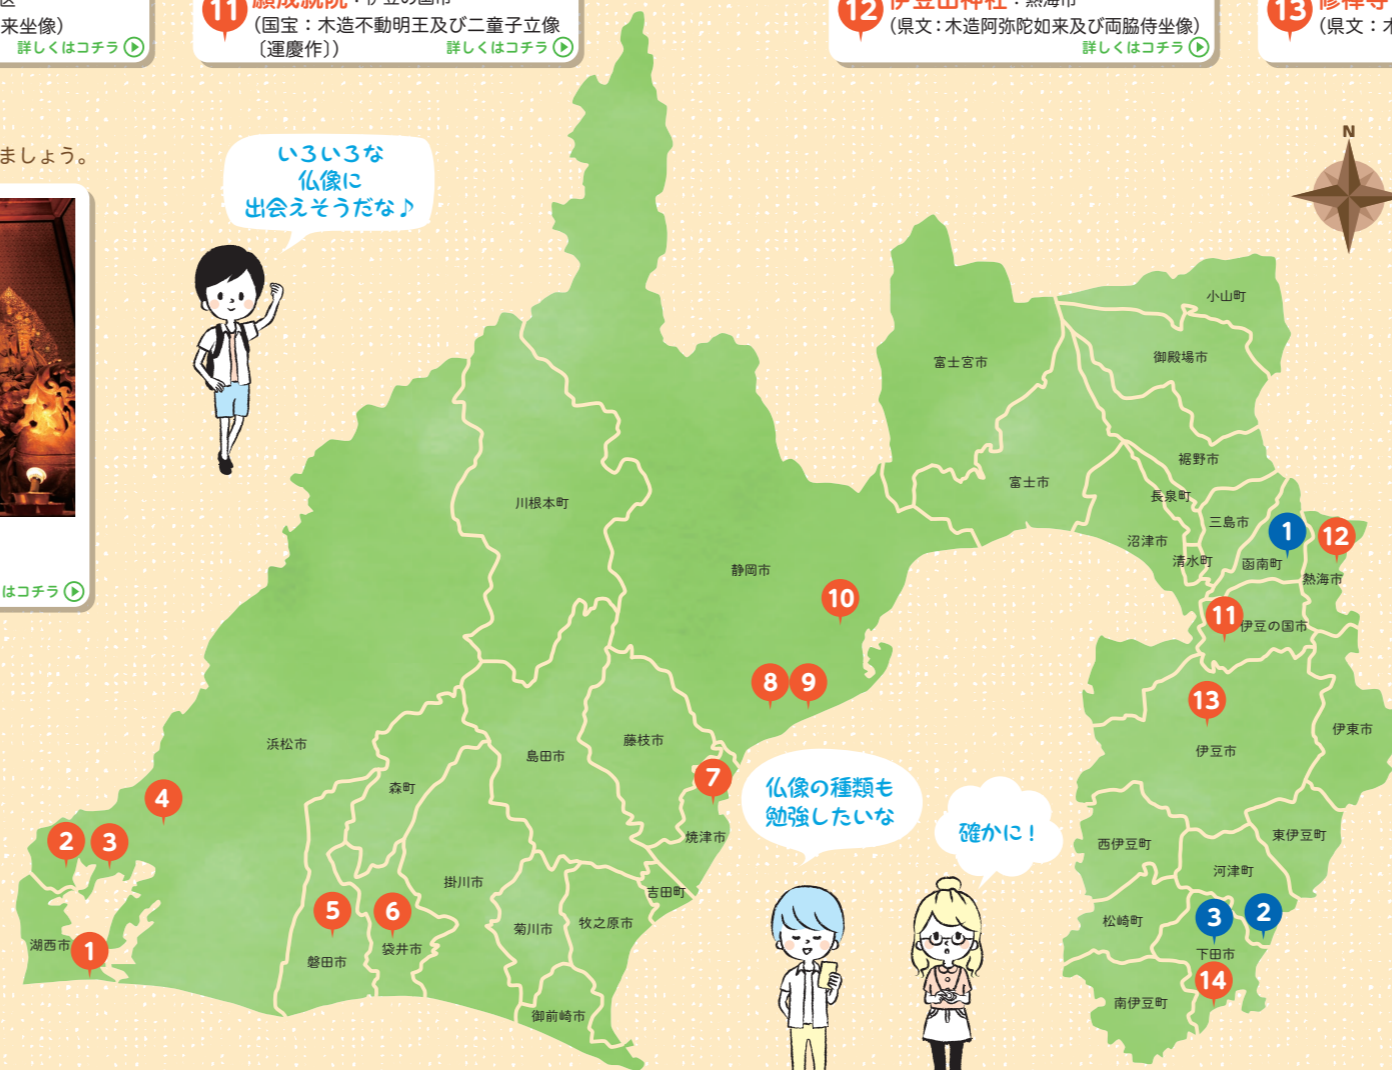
区
来坐像)
詳しくはコチラ

11 願成就院・伊豆の国市
(国宝:木造不動明王及び二童子立像〔運慶作〕)
詳しくはコチラ

12 伊豆山神社・熱海市
(県文:木造阿弥陀如来及び両脇侍坐像)
詳しくはコチラ

13 修禅寺
(県文:木

ましょう。

はコチラ

いろいろな仏像に出会えそうだな♪

N

小山町
御殿場市
富士宮市
裾野市
富士市
長泉町
三島市
沼津市
清水町
函南町
熱海市
川根本町
静岡市
伊豆の国市
伊東市
伊豆市
浜松市
島田市
藤枝市
森町
焼津市
吉田町
掛川市
菊川市
牧之原市
磐田市
袋井市
湖西市
御前崎市
西伊豆町
東伊豆町
河津町
松崎町
下田市
南伊豆町

1 2 3 4 5 6 7 8 9 10 11 12 13 1 2 3 14

仏像の種類も勉強したいな

確かに!